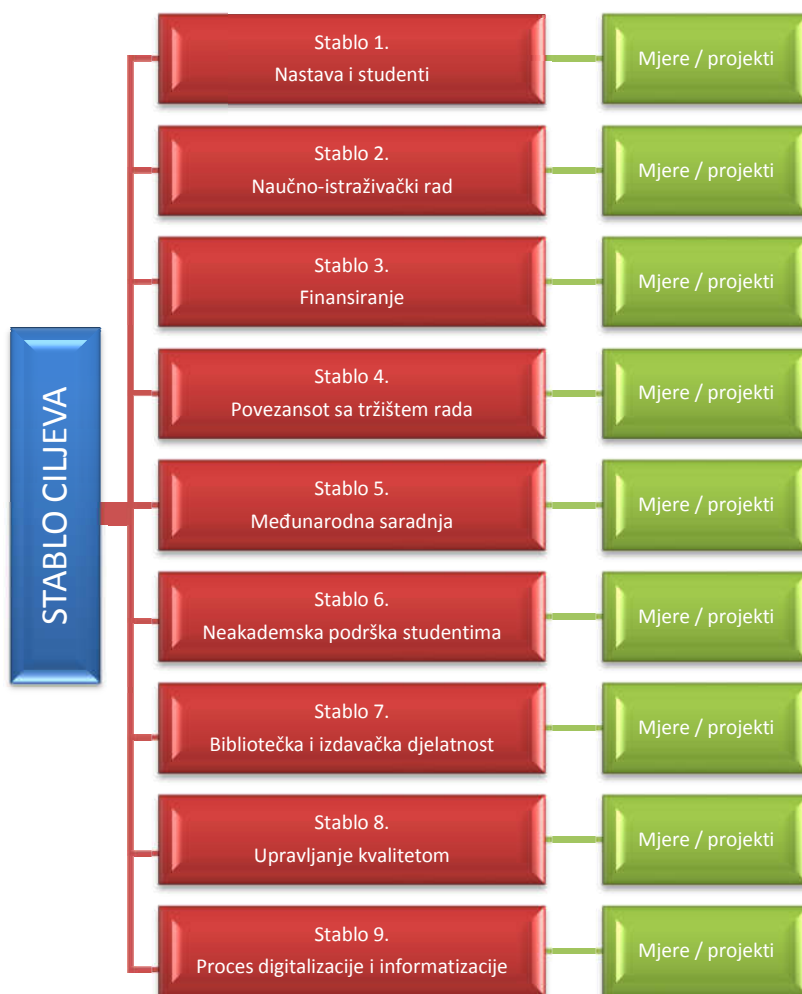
STABLO CILJEVA

Stablo 1.
Nastava i studenti

Mjere / projekti

Stablo 2.
Naučno-istraživački rad

Mjere / projekti

Stablo 3.
Finansiranje

Mjere / projekti

Stablo 4.
Povezansot sa tržištem rada

Mjere / projekti

Stablo 5.
Međunarodna saradnja

Mjere / projekti

Stablo 6.
Neakademska podrška studentima

Mjere / projekti

Stablo 7.
Bibliotečka i izdavačka djelatnost

Mjere / projekti

Stablo 8.
Upravljanje kvalitetom

Mjere / projekti

Stablo 9.
Proces digitalizacije i informatizacije

Mjere / projekti